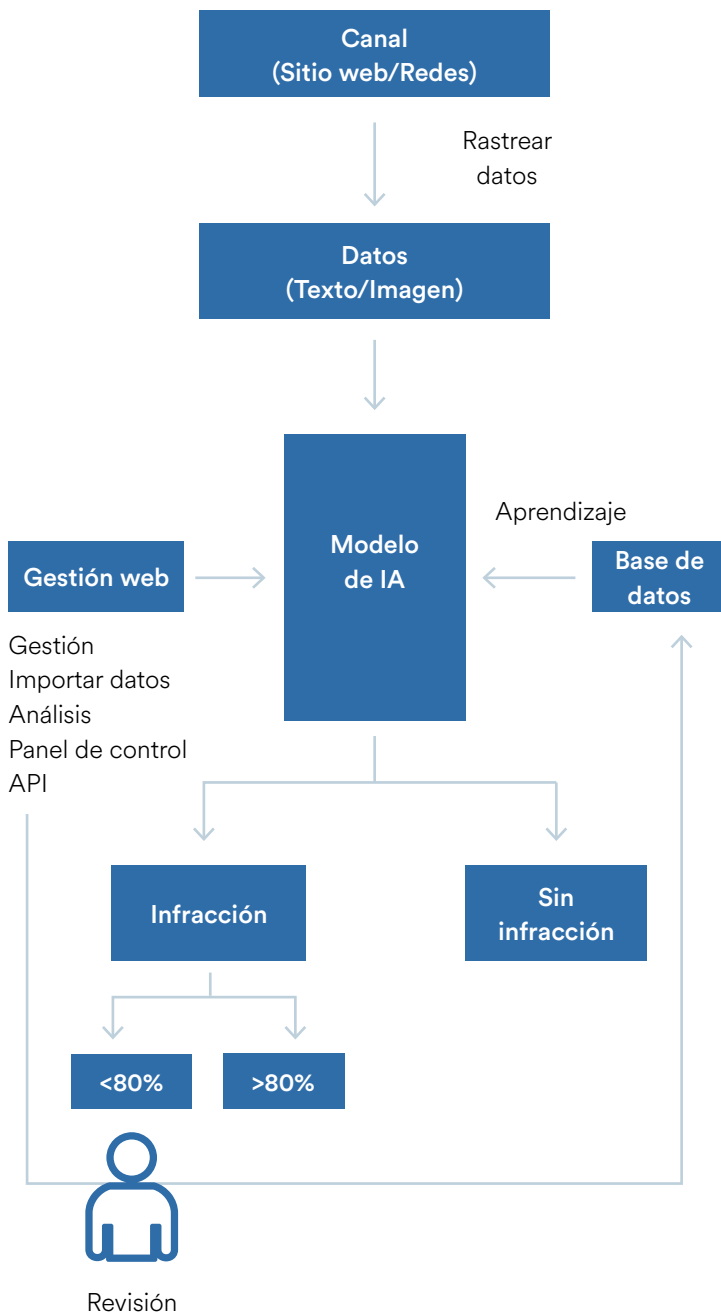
Canal
(Sitio web/Redes)

Rastrear datos

Datos
(Texto/Imagen)

Aprendizaje

Gestión web

Modelo de IA

Base de datos

Gestión
Importar datos
Análisis
Panel de control
API

Infracción

Sin infracción

<80%

>80%

Revisión